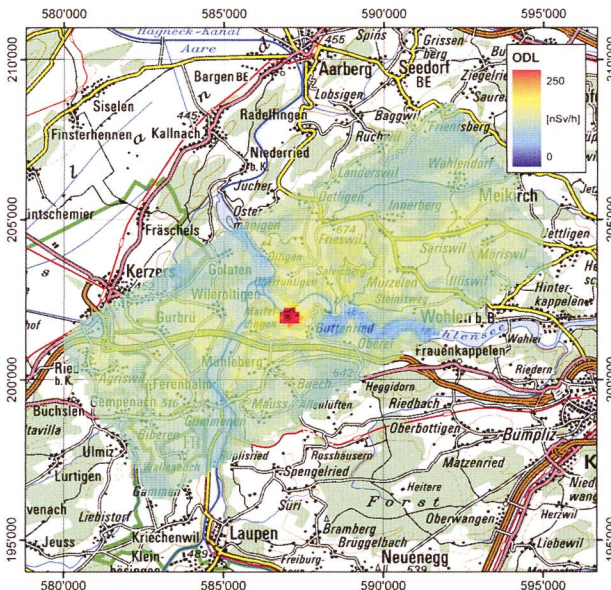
580'000 585'000 590'000 595'000

210'000 205'000 200'000 195'000

ODL
250
[nSv/h]
0

Hagneck-Kanal
Aare
Spins
Grissen-berg
Aarberg
Seedorf BE
Ziegelried
Saurel
Bargen BE
Lobsigen
Baggwil
Siselen
Radelfingen
Ruch
Frienisberg
Finsterhennen
Kallnach
Niederried
Wohlendorf
Landerswil
Jucher
Detligen
Innerberg
Meikirch
Ostermanigen
Frieswil
Ettligen
ntschemier
Fräschels
674
Oltigen
Seriswil
Möriswil
Saliswil
Kerzers
Golaten
Oberruntigen
Murzelen
Illiswil
Wileroltigen
Steinisweg
Hinterkappelen
Gurbrü
Buttenried
Wohlen b.B.
Wohlensee
Oberei
Wohlei
Frauenkappelen
Ried b.K.
Mühleberg
Riedern
Agriswil
642
Ferenbalm
Buech
Heggidorn
Riedbach
Büchslen
Cempenach
Mauss
Allenlüften
Oberbottigen
Bümpliz
Gibelen
Gümmenen
Ulmiz
Rosshäusern
Spengelried
Matzenried
Lurtigen
Wallenbach
Forst
Gammen
Heitere
Liebistorf
Süri
Oberwangen
Jeuss
Kriechenwil
Laupen
Bramberg
Brüggelbach
Liebewil
Klein-bösingen
Freiburg-haus
Neuenegg
455
445
489
516
539